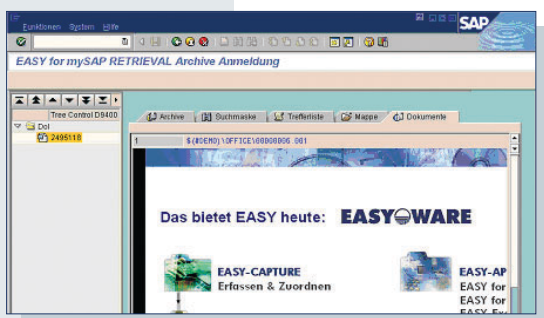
Funktionen System Hilfe

SAP

EASY for mySAP RETRIEVAL Archive Anmeldung

Tree Control D9400

Dol

2495118

Archive | Suchmaske | Trefferliste | Mappe | Dokumente

1 $(#DEMO)\OFFICE\00008006.001

Das bietet EASY heute: EASYWARE

EASY-CAPTURE
Erfassen & Zuordnen

EASY-AP
EASY for
EASY for
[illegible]